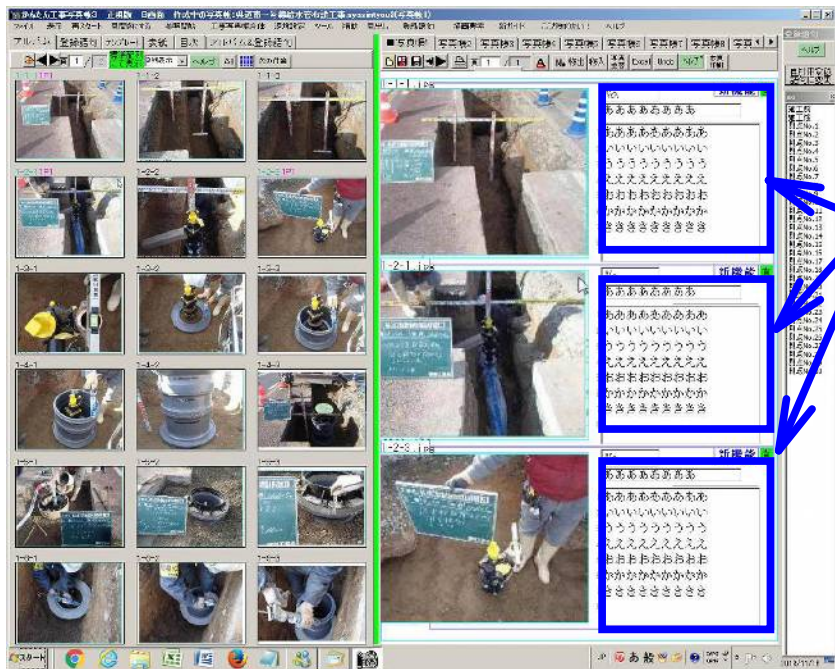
かんたん工事写真帳3 正規版 白画面 作成中の写真帳:県道第一号線給水管布設工事.ayaintyou(写真帳1)

ファイル 表示 再スタート 閲覧検索する 台帳編集 工事写真帳作成 表検索 ツール 補助 実行 使用履歴 保存 写真帳 操作 ヘルプ

アルバム 登録写真 テンプレート 表紙 目次 アドバイス登録写真

写真帳 写真帳2 写真帳3 写真帳4 写真帳5 写真帳6 写真帳7 写真帳8 写真帳9

1-1-1 1-1-2 1-1-3
1-2-1 1-2-2 1-2-3
1-3-1 1-3-2 1-3-3
1-4-1 1-4-2 1-4-3
1-5-1 1-5-2 1-5-3
1-6-1 1-6-2 1-6-3

1-1-1.jpg
新規追加
あああああああ
あああああああああ
いいいいいいいいい
ううううううううう
えええええええええ
おおおおおおおおお
かかかかかかかかか
ききききききききき

1-2-1.jpg
新規追加
あああああああ
あああああああああ
いいいいいいいいい
ううううううううう
えええええええええ
おおおおおおおおお
かかかかかかかかか
ききききききききき

1-2-3.jpg
新規追加
あああああああ
あああああああああ
いいいいいいいいい
ううううううううう
えええええええええ
おおおおおおおおお
かかかかかかかかか
ききききききききき

ヘルプ

スタート